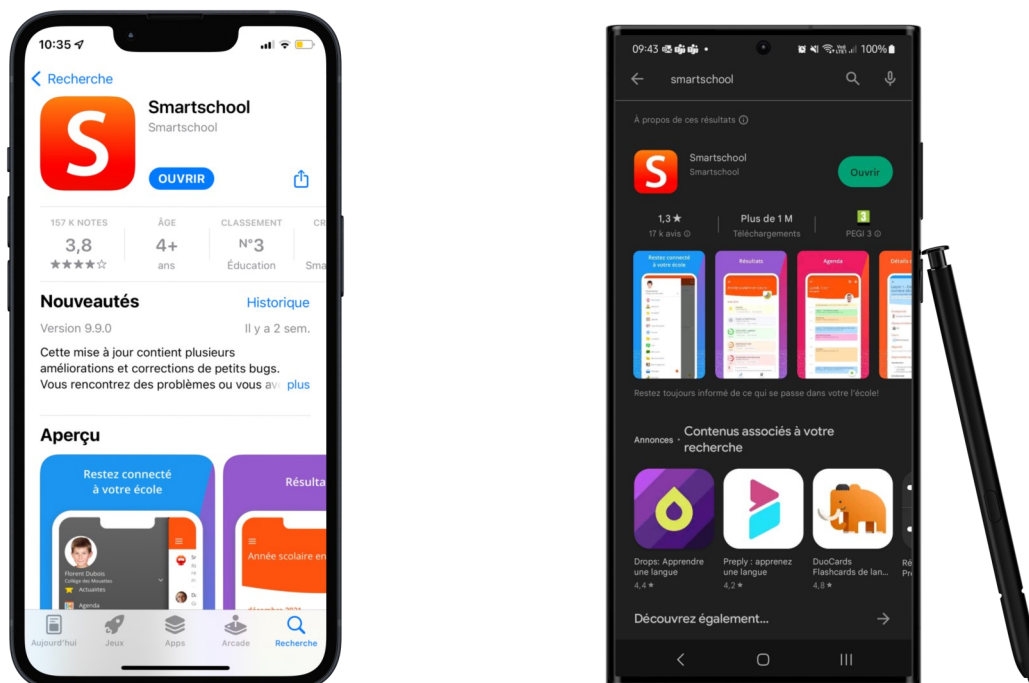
10:35

Recherche

S

Smartschool
Smartschool

OUVRIR

157 K NOTES
3,8
★★★★☆

ÂGE
4+
ans

CLASSEMENT
N°3
Éducation

CR
Sma

Nouveautés
Historique

Version 9.9.0
Il y a 2 sem.

Cette mise à jour contient plusieurs améliorations et corrections de petits bugs. Vous rencontrez des problèmes ou vous av plus

Aperçu

Restez connecté à votre école

Florent Dubois
Collège des Mouettes
Actualités
Agenda

Résulta

Année scolaire en

décembre 2021

Aujourd'hui
Jeux
Apps
Arcade
Recherche

09:43 • 100%

smartschool

À propos de ces résultats ⓘ

S

Smartschool
Smartschool

Ouvrir

1,3 ★
17 k avis ⓘ

Plus de 1 M
Téléchargements

3
PEGI 3 ⓘ

Restez connecté à votre école

Résultats

Agenda

Détails

Restez toujours informé de ce qui se passe dans votre l'école!

Annonces • Contenus associés à votre recherche

Drops: Apprendre une langue
4,4 ★

Preply : apprenez une langue
4,2 ★

DuoCards Flashcards de lan...
4,8 ★

Ré
Pr

Découvrez également...